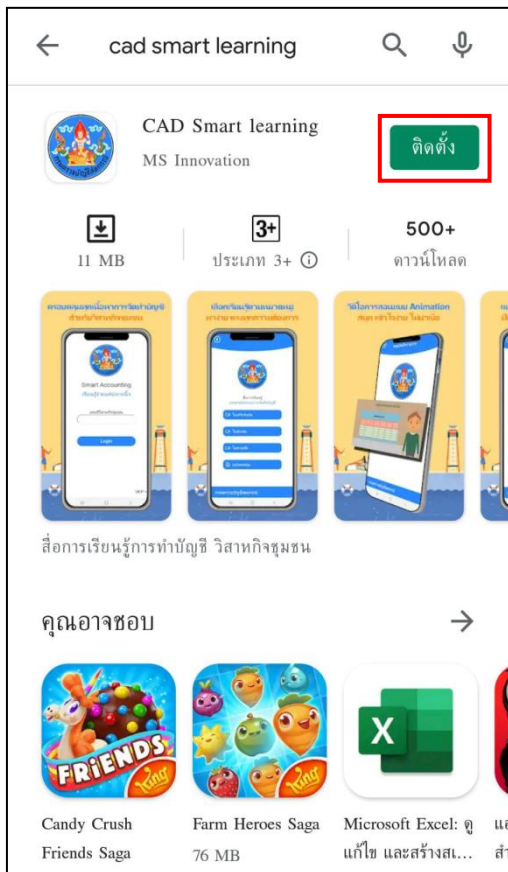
cad smart learning

CAD Smart learning
MS Innovation
ติดตั้ง

11 MB
3+
ประเภท 3+
500+
ดาวน์โหลด

Smart Accounting
Login

วิดีโอการสอนแบบ Animation

สื่อการเรียนรู้การทำบัญชี วิสาหกิจชุมชน

คุณอาจชอบ

FRIENDS
king
Candy Crush Friends Saga

king
Farm Heroes Saga
76 MB

X
Microsoft Excel: ดู แก้ไข และสร้างส...